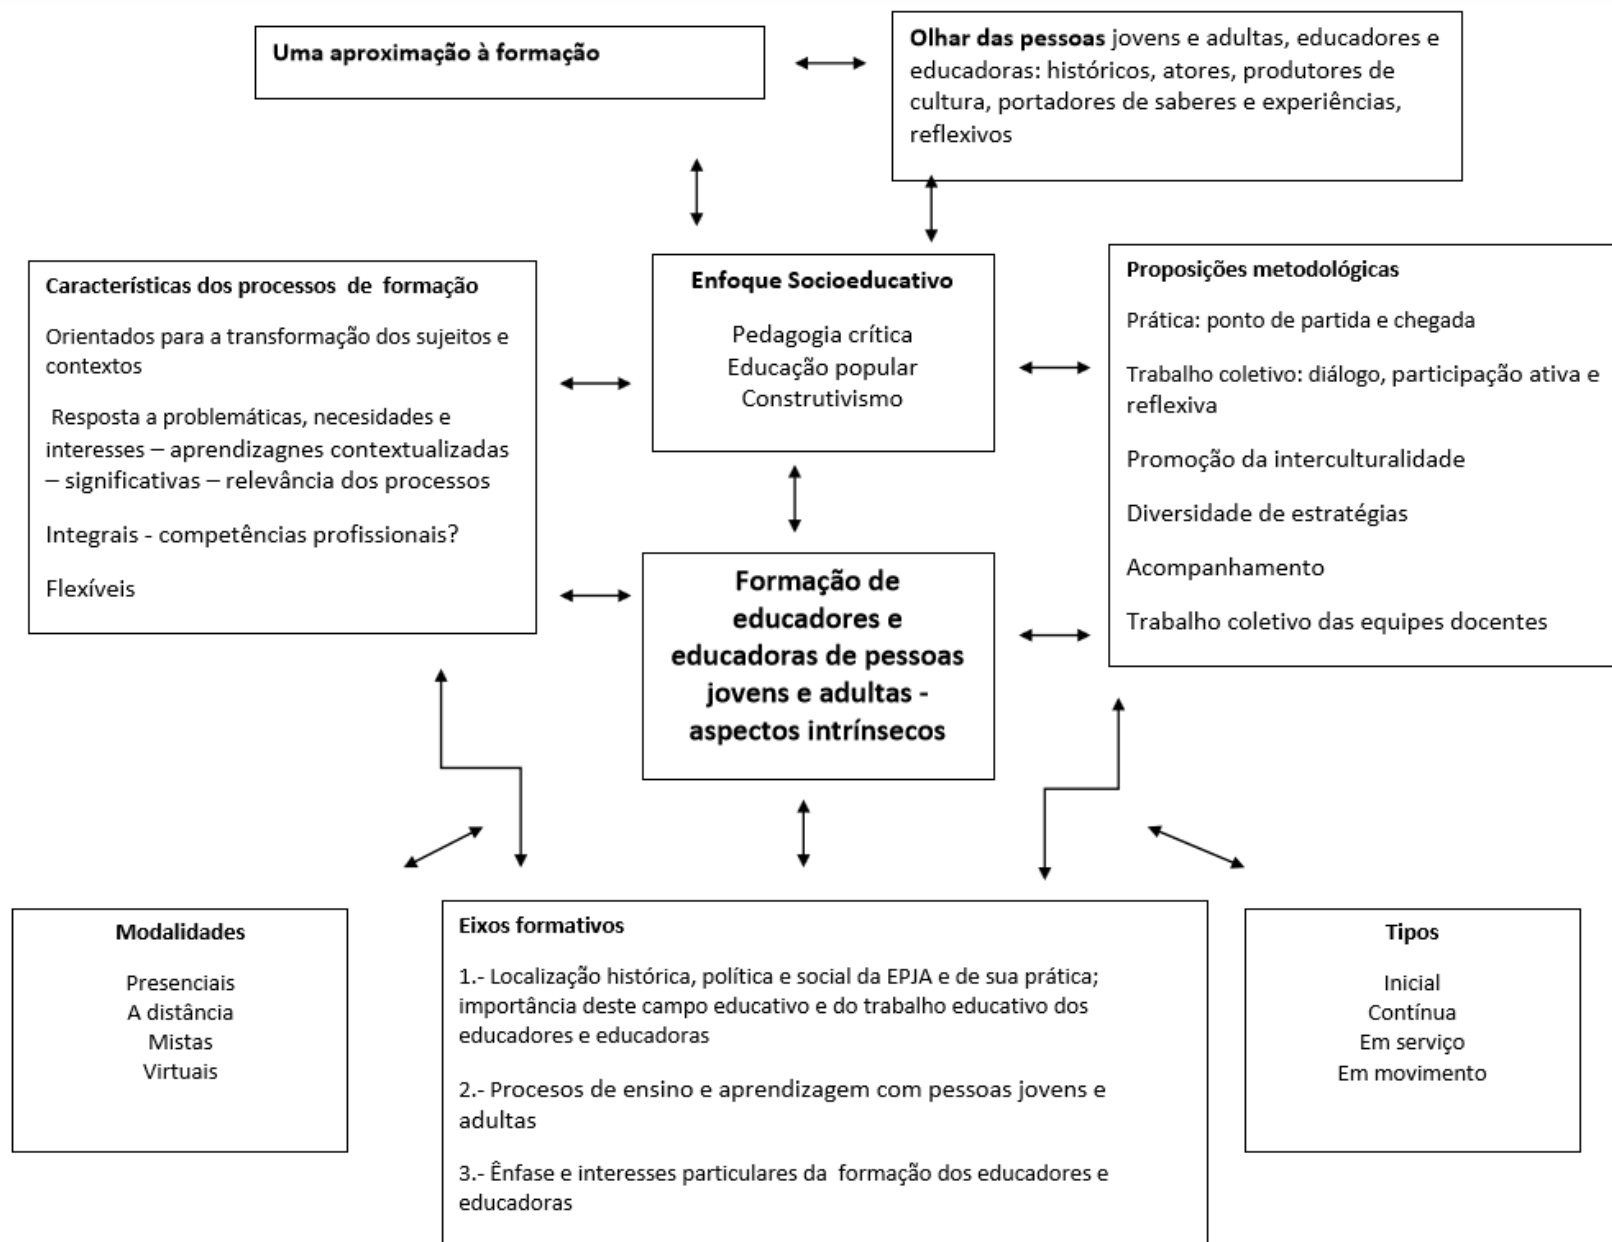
Uma aproximação à formação

Olhar das pessoas jovens e adultas, educadores e educadoras: históricos, atores, produtores de cultura, portadores de saberes e experiências, reflexivos

Características dos processos de formação

Orientados para a transformação dos sujeitos e contextos

Resposta a problemáticas, necesidades e interesses – aprendizagnes contextualizadas – significativas – relevância dos processos

Integrais - competências profissionais?

Flexíveis

Enfoque Socioeducativo

Pedagogia crítica
Educação popular
Construtivismo

Proposições metodológicas

Prática: ponto de partida e chegada

Trabalho coletivo: diálogo, participação ativa e reflexiva

Promoção da interculturalidade

Diversidade de estratégias

Acompanhamento

Trabalho coletivo das equipes docentes

Formação de educadores e educadoras de pessoas jovens e adultas - aspectos intrínsecos

Modalidades

Presenciais
A distância
Mistas
Virtuais

Eixos formativos

1.- Localização histórica, política e social da EPJA e de sua prática; importância deste campo educativo e do trabalho educativo dos educadores e educadoras

2.- Procesos de ensino e aprendizagem com pessoas jovens e adultas

3.- Ênfase e interesses particulares da formação dos educadores e educadoras

Tipos

Inicial
Contínua
Em serviço
Em movimento